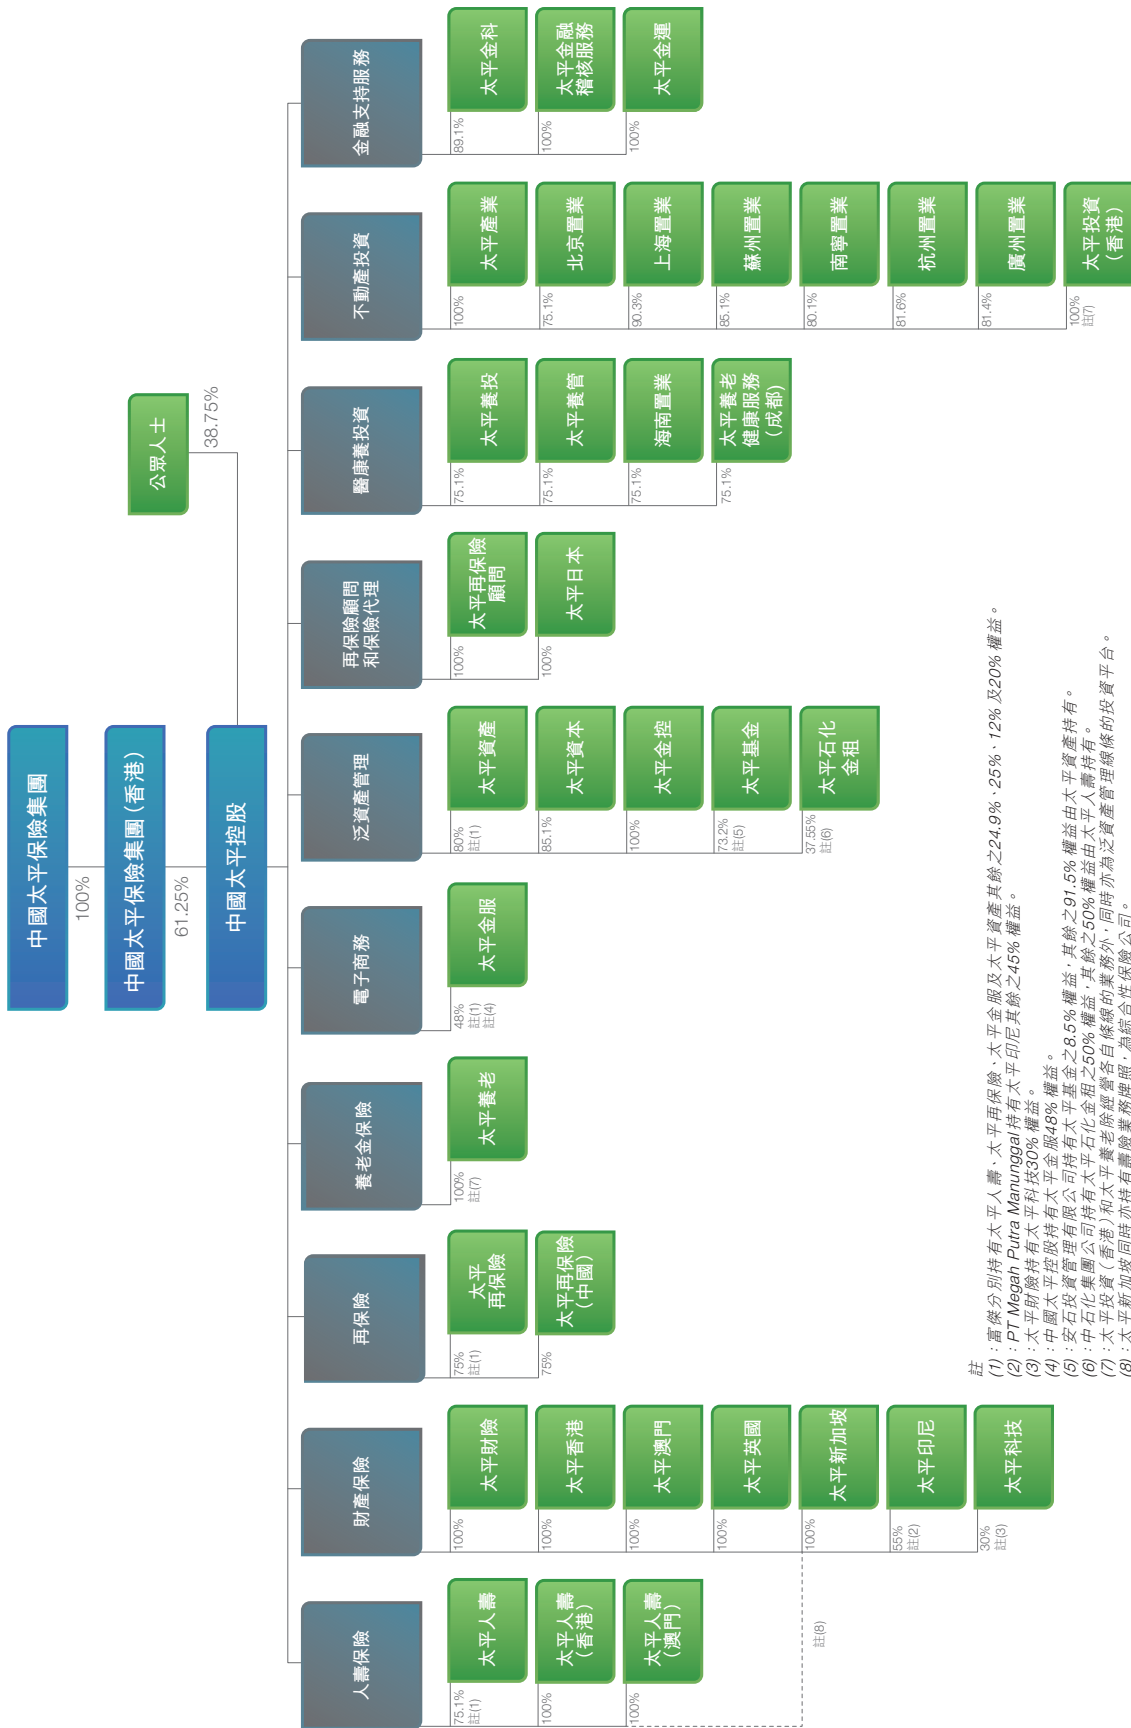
中國太平保險集團

100%

中國太平保險集團(香港)

61.25%

中國太平控股

公眾人士

38.75%

金融支持服務

太平金科
89.1%

太平金融稽核服務
100%

太平金運
100%

不動產投資

太平產業
100%

北京置業
75.1%

上海置業
90.3%

蘇州置業
85.1%

南寧置業
80.1%

杭州置業
81.6%

廣州置業
81.4%

太平投資(香港)
100%
註(7)

醫康養投資

太平養投
75.1%

太平養管
75.1%

海南置業
75.1%

太平養老健康服務(成都)
75.1%

再保險顧問和保險代理

太平再保險顧問
100%

太平日本
100%

泛資產管理

太平資產
80%
註(1)

太平資本
85.1%

太平金控
100%

太平基金
73.2%
註(5)

太平石化金租
37.55%
註(6)

電子商務

太平金服
48%
註(1)
註(4)

養老金保險

太平養老
100%
註(7)

再保險

太平再保險
75%
註(1)

太平再保險(中國)
75%

財產保險

太平財險
100%

太平香港
100%

太平澳門
100%

太平英國
100%

太平新加坡
100%

太平印尼
55%
註(2)

太平科技
30%
註(3)

人壽保險

太平人壽
75.1%
註(1)

太平人壽(香港)
100%

太平人壽(澳門)
100%

註(8)

註
(1):富傑分別持有太平人壽、太平再保險、太平金服及太平資產其餘之24.9%、25%、12%及20%權益。
(2):PT Megah Putra Manunggal持有太平印尼其餘之45%權益。
(3):太平財險持有太平科技30%權益。
(4):中國太平控股持有太平金服48%權益。
(5):安石投資管理有限公司持有太平基金之8.5%權益,其餘之91.5%權益由太平資產持有。
(6):中石化集團公司持有太平石化金租之50%權益,其餘之50%權益由太平人壽持有。
(7):太平投資(香港)和太平養老除經營各自條線的業務外,同時亦為泛資產管理條線的投資平台。
(8):太平新加坡同時亦持有壽險業務牌照,為綜合性保險公司。